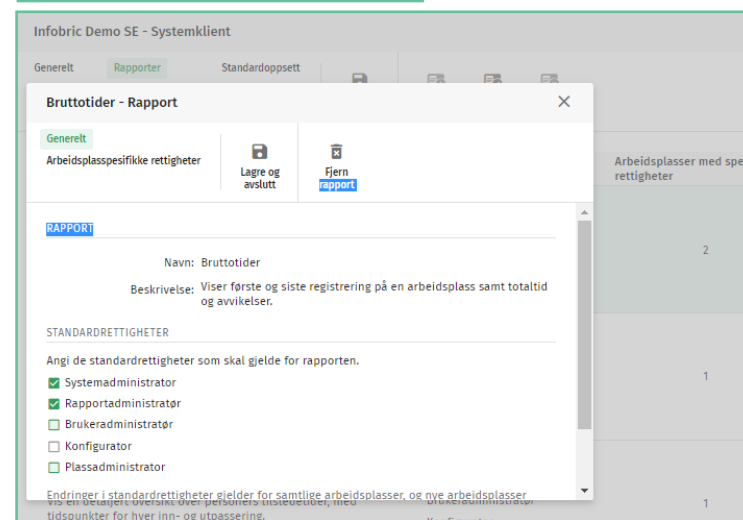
Infobric Demo SE - Systemklient

Generelt Rapporter Standardoppsett

Bruttotider - Rapport

Generelt

Arbeidsplasspesifikke rettigheter

Lagre og avslutt

Fjern rapport

Arbeidsplasser med spe rettigheter

RAPPORT

Navn: Bruttotider

Beskrivelse: Viser første og siste registrering på en arbeidsplass samt totaltid og avvikelser.

STANDARDRETTIGHETER

Angi de standardrettigheter som skal gjelde for rapporten.

Systemadministrator

Rapportadministratør

Brukeradministratør

Konfigurator

Plassadministrator

Endringer i standardrettigheter gjelder for samtlige arbeidsplasser, og nye arbeidsplasser

2

1

1

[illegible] tidspunkter for hver inn- og utpassering.

Brukeradministrator